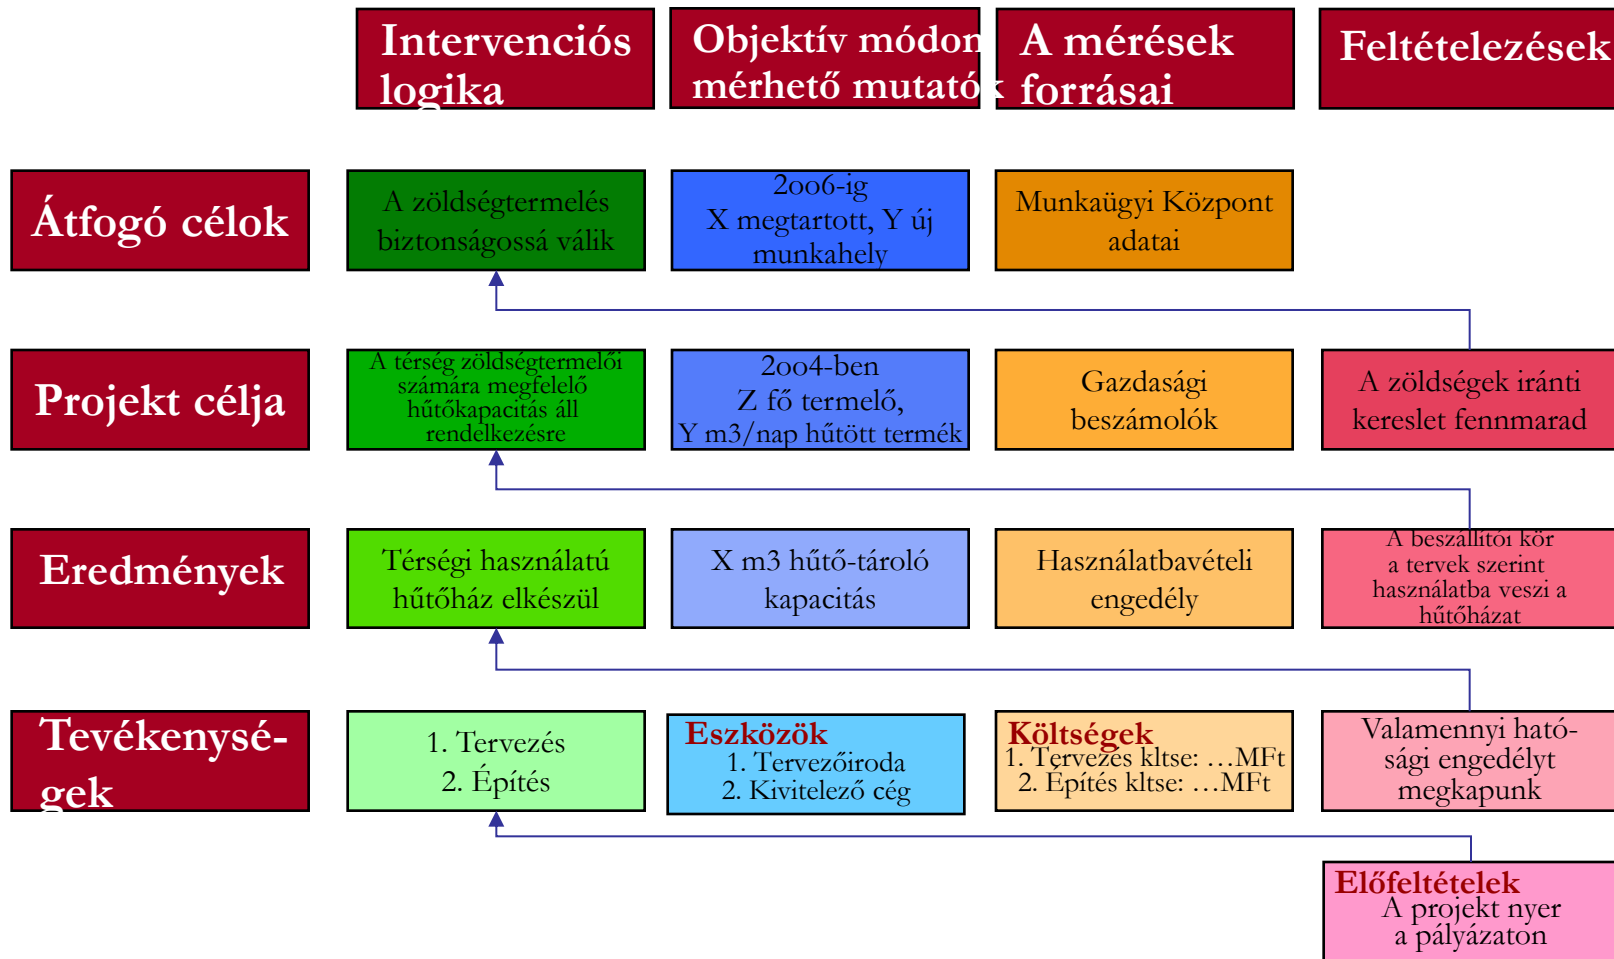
| | Intervenciós logika | Objektív módon mérhető mutatók | A mérések forrásai | Feltételezések |
|---|---|---|---|---|
| Átfogó célok | A zöldségtermelés biztonságossá válik | 2006-ig X megtartott, Y új munkahely | Munkaügyi Központ adatai | |
| Projekt célja | A térség zöldségtermelői számára megfelelő hűtőkapacitás áll rendelkezésre | 2004-ben Z fő termelő, Y m3/nap hűtött termék | Gazdasági beszámolók | A zöldségek iránti kereslet fennmarad |
| Eredmények | Térségi használatú hűtőház elkészül | X m3 hűtő-tároló kapacitás | Használatbavételi engedély | A beszállítói kör a tervek szerint használatba veszi a hűtőházat |
| Tevékenységek | 1. Tervezés 2. Építés | Eszközök 1. Tervezőiroda 2. Kivitelező cég | Költségek 1. Tervezés kltse: …MFt 2. Építés kltse: …MFt | Valamennyi hatósági engedélyt megkapunk |

Előfeltételek
A projekt nyer a pályázaton